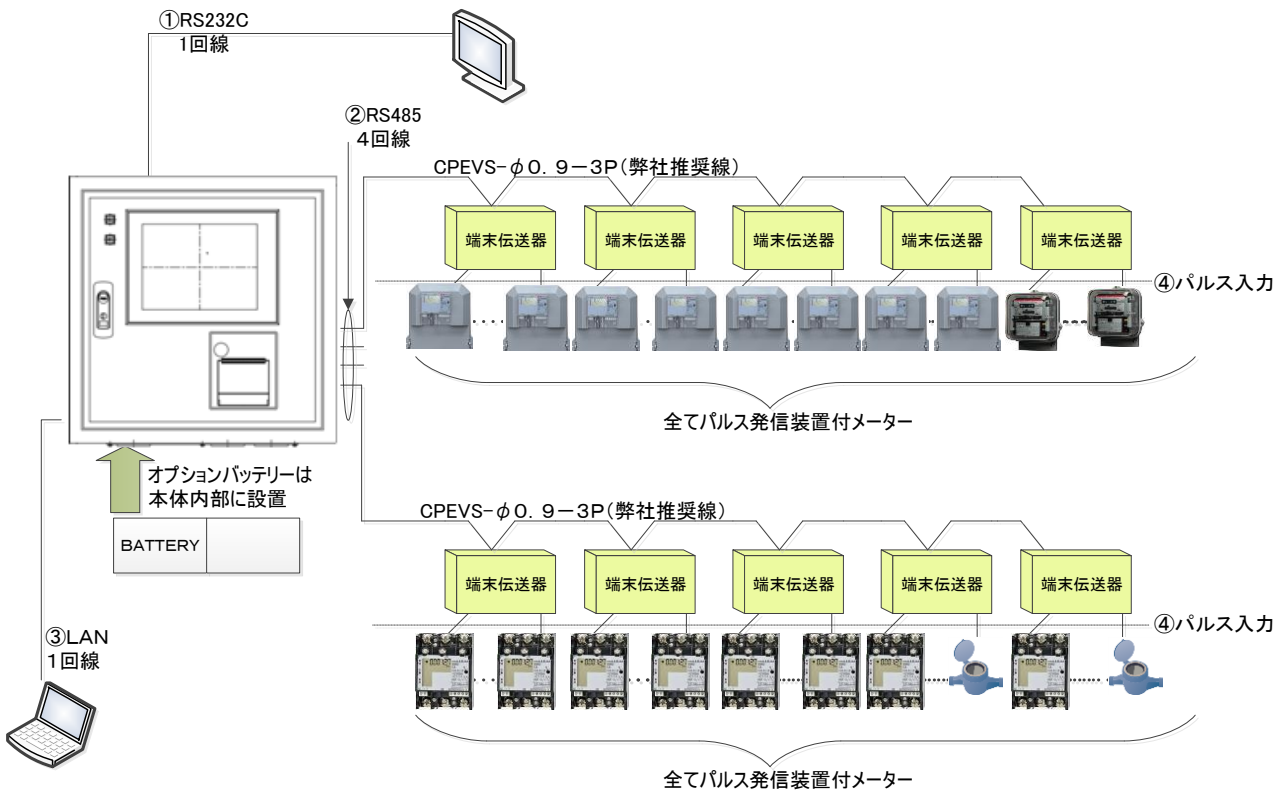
①RS232C
1回線

②RS485
4回線

CPEVS－φ０．９－３P（弊社推奨線）

端末伝送器
端末伝送器
端末伝送器
端末伝送器
端末伝送器

④パルス入力

全てパルス発信装置付メーター

オプションバッテリーは
本体内部に設置

BATTERY

CPEVS－φ０．９－３P（弊社推奨線）

端末伝送器
端末伝送器
端末伝送器
端末伝送器
端末伝送器

④パルス入力

③LAN
1回線

全てパルス発信装置付メーター